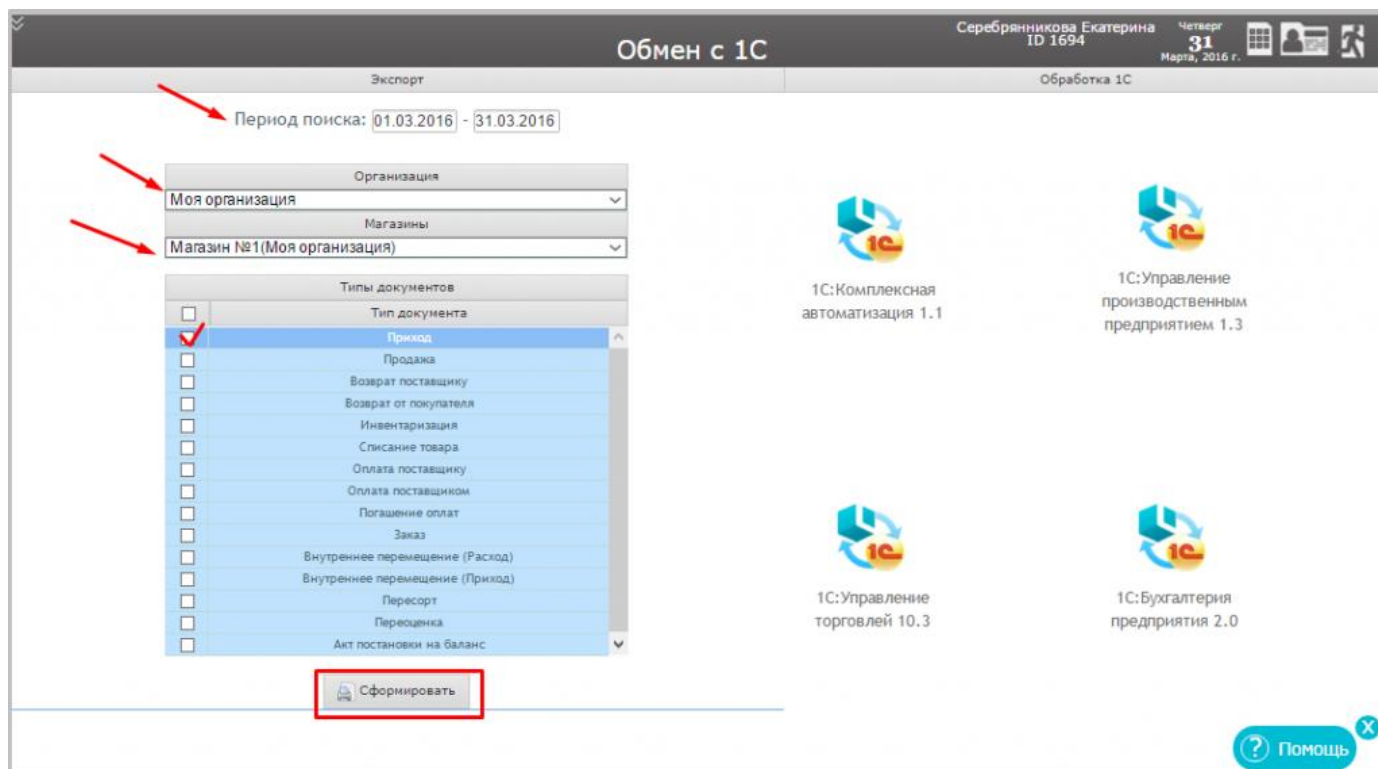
Обмен с 1С

Серебрянникова Екатерина
ID 1694

Четверг
31
Марта, 2016 г.

Экспорт

Обработка 1С

Период поиска: 01.03.2016 - 31.03.2016

Организация
Моя организация
Магазины
Магазин №1(Моя организация)

Типы документов

| | Тип документа |
|---|---|
| ✓ | Приход |
| | Продажа |
| | Возврат поставщику |
| | Возврат от покупателя |
| | Инвентаризация |
| | Списание товара |
| | Оплата поставщику |
| | Оплата поставщиком |
| | Погашение оплат |
| | Заказ |
| | Внутреннее перемещение (Расход) |
| | Внутреннее перемещение (Приход) |
| | Пересорт |
| | Переоценка |
| | Акт постановки на баланс |

Сформировать

1С

1С:Комплексная автоматизация 1.1

1С

1С:Управление производственным предприятием 1.3

1С

1С:Управление торговлей 10.3

1С

1С:Бухгалтерия предприятия 2.0

X

? Помощь